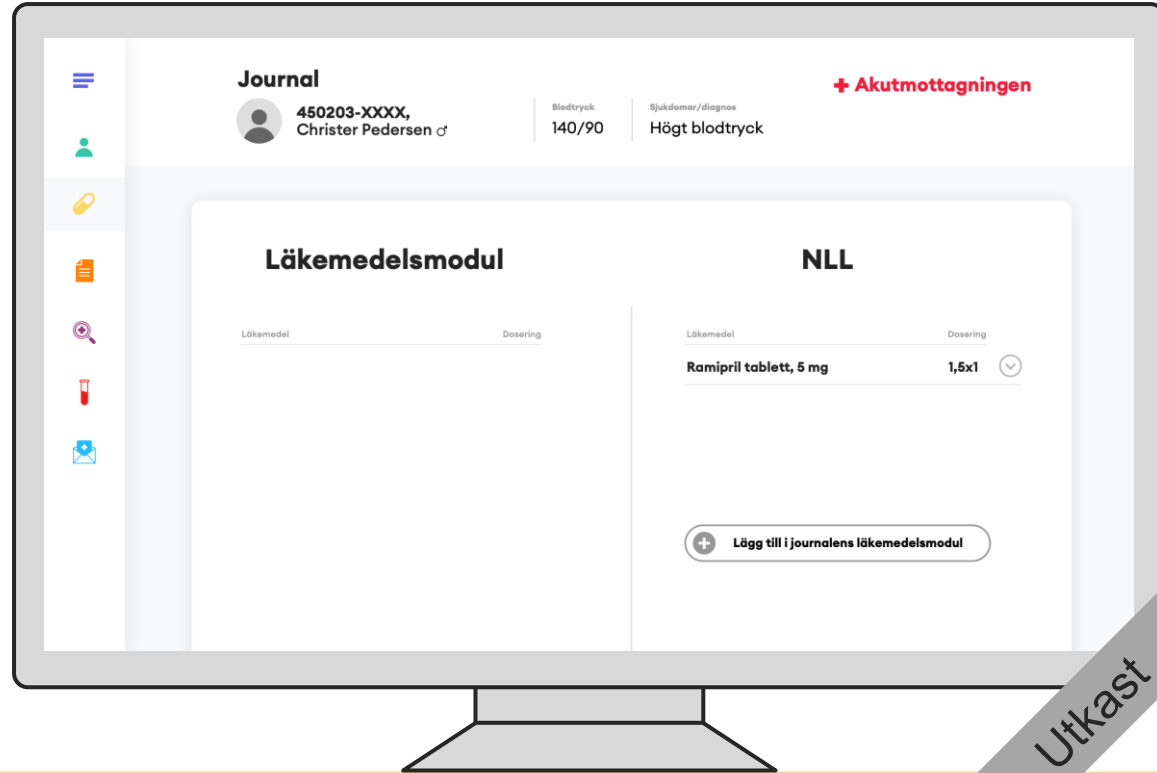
Journal

450203-XXXX,
Christer Pedersen ♂

Blodtryck
140/90

Sjukdomar/diagnos
Högt blodtryck

+ Akutmottagningen

Läkemedelsmodul

| Läkemedel | Dosering |
|---|---|

NLL

| Läkemedel | Dosering |
|---|---|
| Ramipril tablett, 5 mg | 1,5x1 |

Lägg till i journalens läkemedelsmodul

Utkast